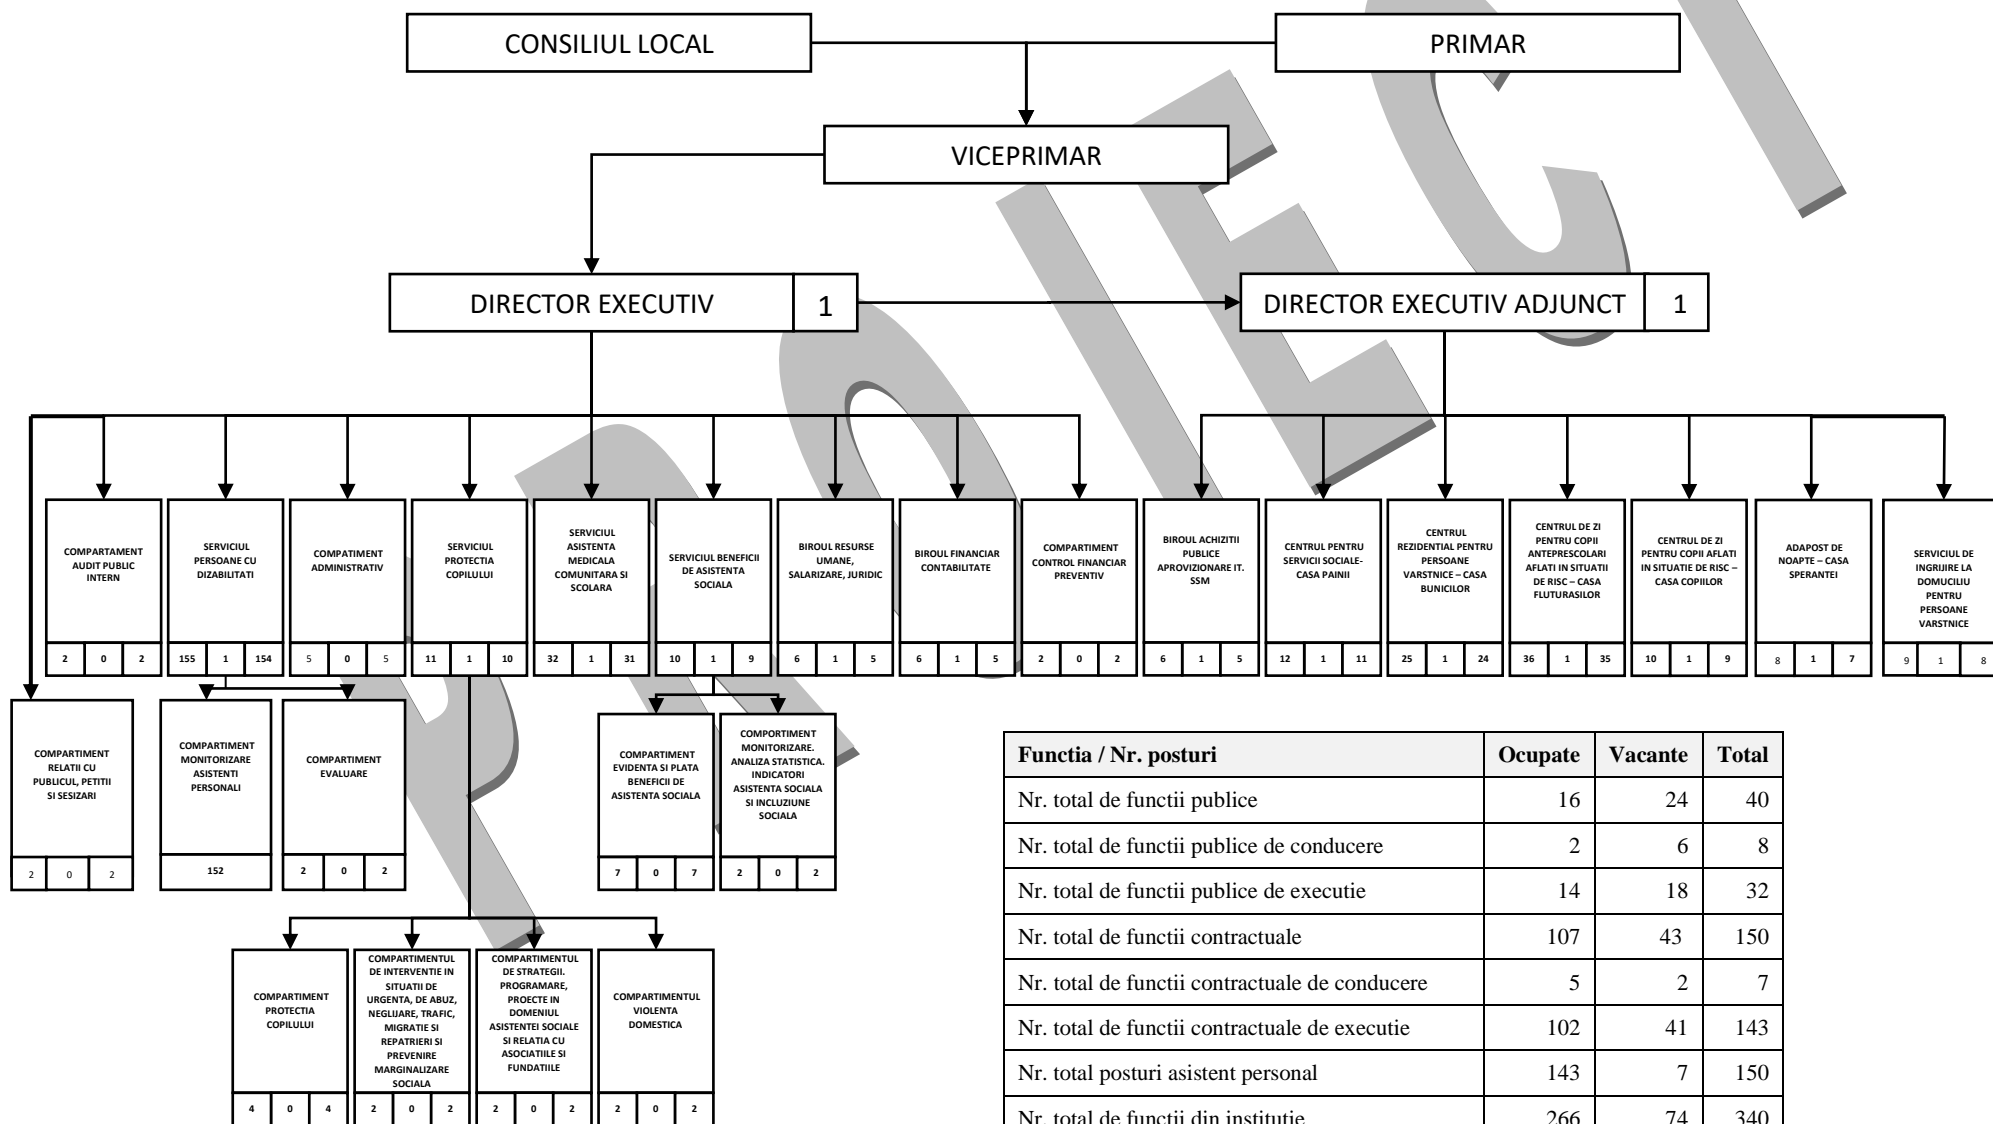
CONSILIUL LOCAL

PRIMAR

VICEPRIMAR

DIRECTOR EXECUTIV 1

DIRECTOR EXECUTIV ADJUNCT 1

COMPARTAMENT AUDIT PUBLIC INTERN
2 0 2

SERVICIUL PERSOANE CU DIZABILITATI
155 1 154

COMPATIMENT ADMINISTRATIV
5 0 5

SERVICIUL PROTECTIA COPILULUI
11 1 10

SERVICIUL ASISTENTA MEDICALA COMUNITARA SI SCOLARA
32 1 31

SERVICIUL BENEFICII DE ASISTENTA SOCIALA
10 1 9

BIROUL RESURSE UMANE, SALARIZARE, JURIDIC
6 1 5

BIROUL FINANCIAR CONTABILITATE
6 1 5

COMPARTIMENT CONTROL FINANCIAR PREVENTIV
2 0 2

BIROUL ACHIZITII PUBLICE APROVIZIONARE IT. SSM
6 1 5

CENTRUL PENTRU SERVICII SOCIALE- CASA PAINII
12 1 11

CENTRUL REZIDENTIAL PENTRU PERSOANE VARSTNICE – CASA BUNICILOR
25 1 24

CENTRUL DE ZI PENTRU COPII ANTEPRESCOLARI AFLATI IN SITUATII DE RISC – CASA FLUTURASILOR
36 1 35

CENTRUL DE ZI PENTRU COPII AFLATI IN SITUATIE DE RISC – CASA COPIILOR
10 1 9

ADAPOST DE NOAPTE – CASA SPERANTEI
8 1 7

SERVICIUL DE INGRIJIRE LA DOMUCILIU PENTRU PERSOANE VARSTNICE
9 1 8

COMPARTIMENT RELATII CU PUBLICUL, PETITII SI SESIZARI
2 0 2

COMPARTIMENT MONITORIZARE ASISTENTI PERSONALI
152

COMPARTIMENT EVALUARE
2 0 2

COMPARTIMENT EVIDENTA SI PLATA BENEFICII DE ASISTENTA SOCIALA
7 0 7

COMPORTIMENT MONITORIZARE. ANALIZA STATISTICA. INDICATORI ASISTENTA SOCIALA SI INCLUZIUNE SOCIALA
2 0 2

COMPARTIMENT PROTECTIA COPILULUI
4 0 4

COMPARTIMENTUL DE INTERVENTIE IN SITUATII DE URGENTA, DE ABUZ, NEGLIJARE, TRAFIC, MIGRATIE SI REPATRIERI SI PREVENIRE MARGINALIZARE SOCIALA
2 0 2

COMPARTIMENTUL DE STRATEGII. PROGRAMARE, PROECTE IN DOMENIUL ASISTENTEI SOCIALE SI RELATIA CU ASOCIATIILE SI FUNDATIILE
2 0 2

COMPARTIMENTUL VIOLENTA DOMESTICA
2 0 2

| Functia / Nr. posturi | Ocupate | Vacante | Total |
|---|---|---|---|
| Nr. total de functii publice | 16 | 24 | 40 |
| Nr. total de functii publice de conducere | 2 | 6 | 8 |
| Nr. total de functii publice de executie | 14 | 18 | 32 |
| Nr. total de functii contractuale | 107 | 43 | 150 |
| Nr. total de functii contractuale de conducere | 5 | 2 | 7 |
| Nr. total de functii contractuale de executie | 102 | 41 | 143 |
| Nr. total posturi asistent personal | 143 | 7 | 150 |
| Nr. total de functii din institutie | 266 | 74 | 340 |

PROIECT